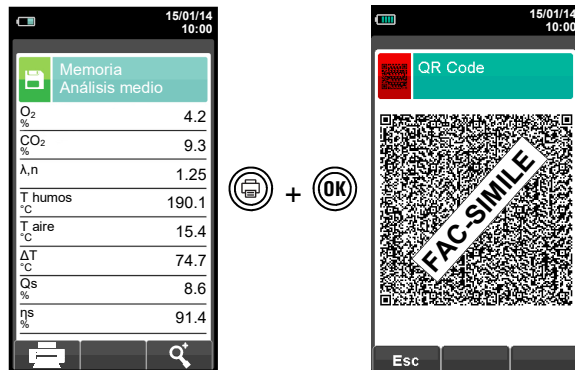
15/01/14
10:00

Memoria
Análisis medio

| | |
|---|---|
| $O_2$ % | 4.2 |
| $CO_2$ % | 9.3 |
| λ,n | 1.25 |
| T humos °C | 190.1 |
| T aire °C | 15.4 |
| ΔT °C | 74.7 |
| Qs % | 8.6 |
| ηs % | 91.4 |

+ OK

15/01/14
10:00

QR Code

FAC-SIMILE

Esc